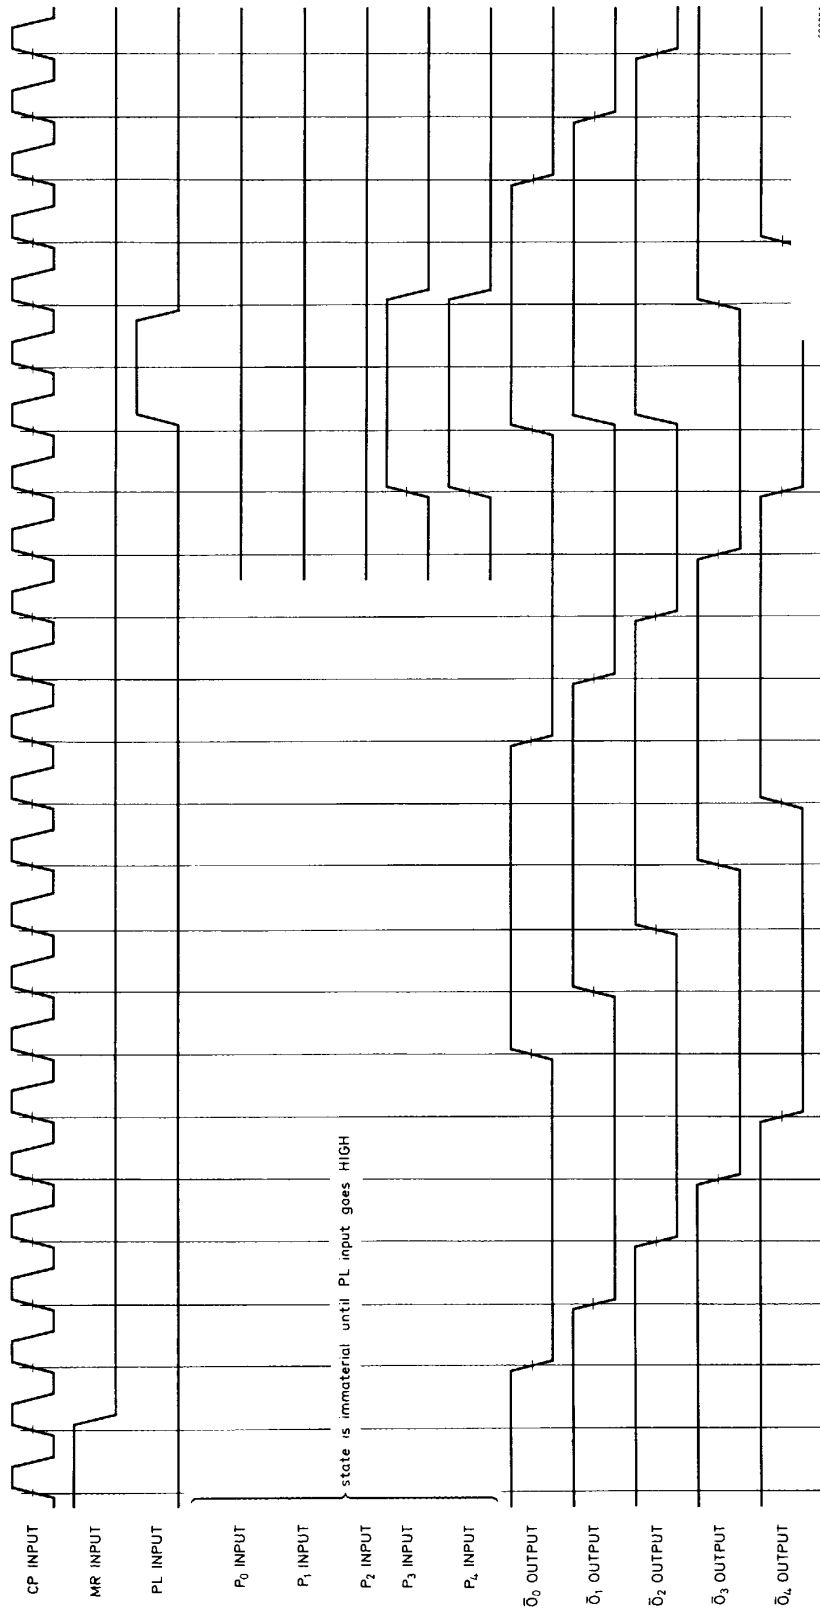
CP INPUT
MR INPUT
PL INPUT
$P_0$ INPUT
$P_1$ INPUT
$P_2$ INPUT
$P_3$ INPUT
$P_4$ INPUT
$\bar{O}_0$ OUTPUT
$\bar{O}_1$ OUTPUT
$\bar{O}_2$ OUTPUT
$\bar{O}_3$ OUTPUT
$\bar{O}_4$ OUTPUT

state is immaterial until PL input goes HIGH